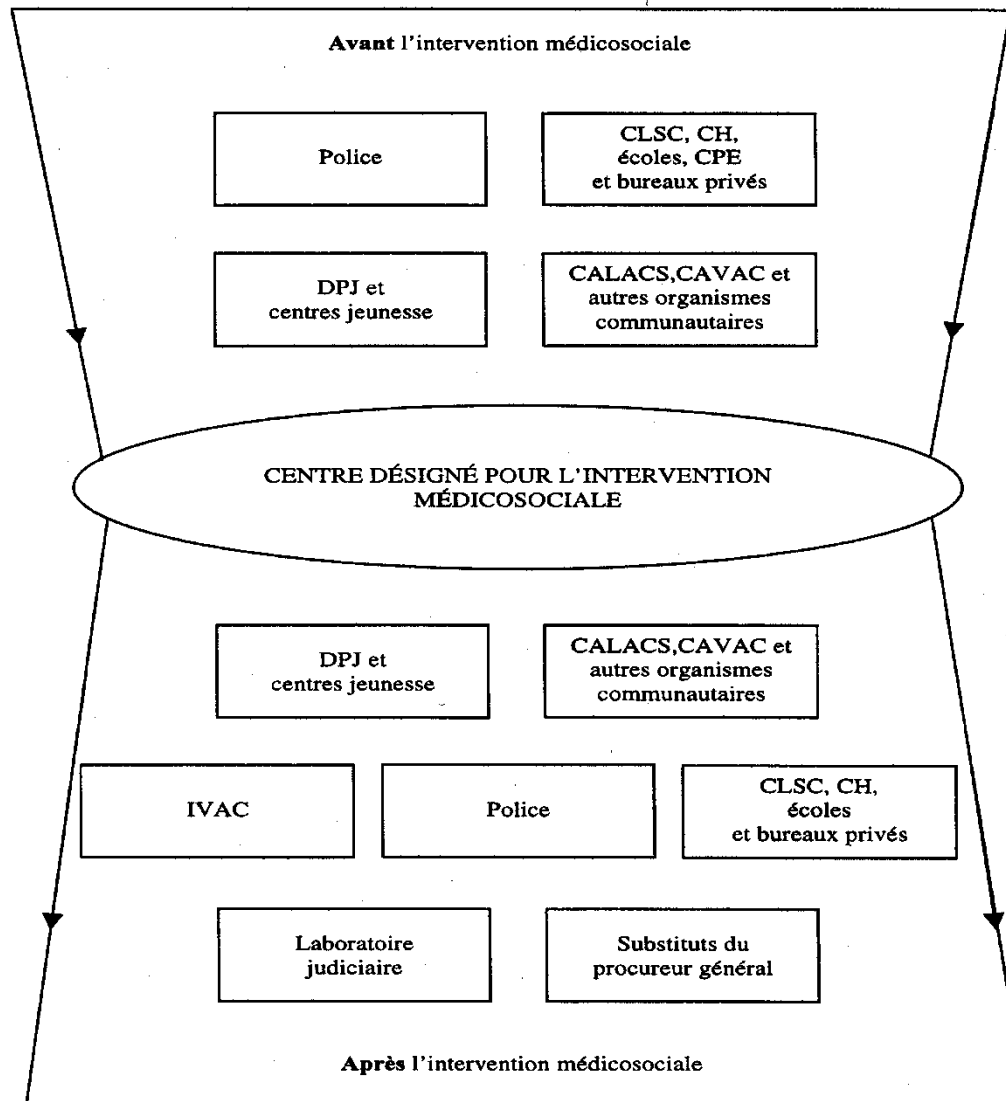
**Avant** l'intervention médicosociale

Police

CLSC, CH, écoles, CPE et bureaux privés

DPJ et centres jeunesse

CALACS,CAVAC et autres organismes communautaires

CENTRE DÉSIGNÉ POUR L'INTERVENTION MÉDICOSOCIALE

DPJ et centres jeunesse

CALACS,CAVAC et autres organismes communautaires

IVAC

Police

CLSC, CH, écoles et bureaux privés

Laboratoire judiciaire

Substituts du procureur général

**Après** l'intervention médicosociale